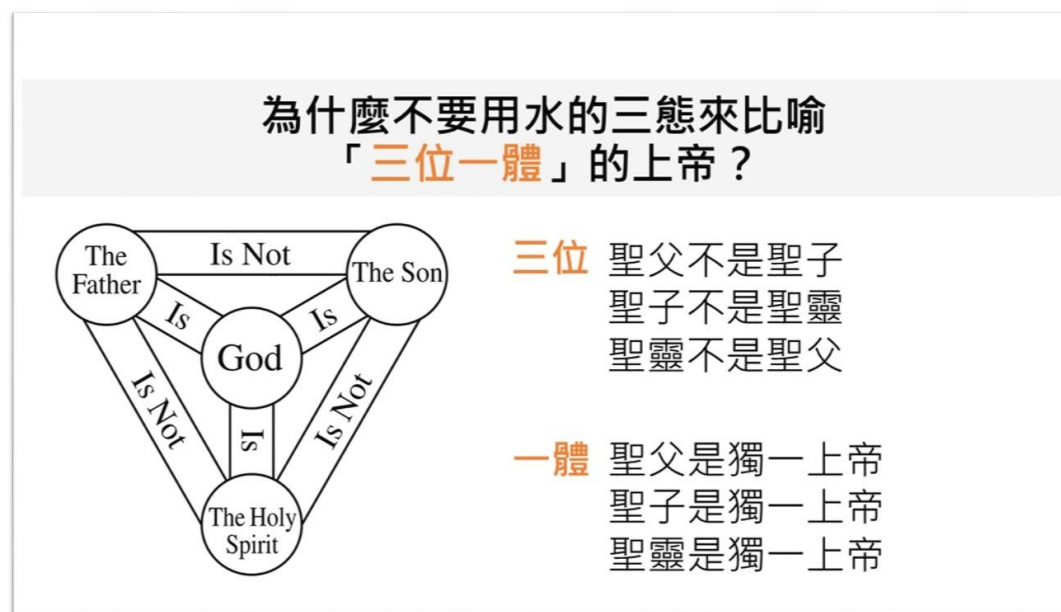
為什麼不要用水的三態來比喻
「三位一體」的上帝？

The Father

Is Not

The Son

Is

Is

God

Is Not

Is

Is Not

The Holy Spirit

三位 聖父不是聖子
聖子不是聖靈
聖靈不是聖父

一體 聖父是獨一上帝
聖子是獨一上帝
聖靈是獨一上帝